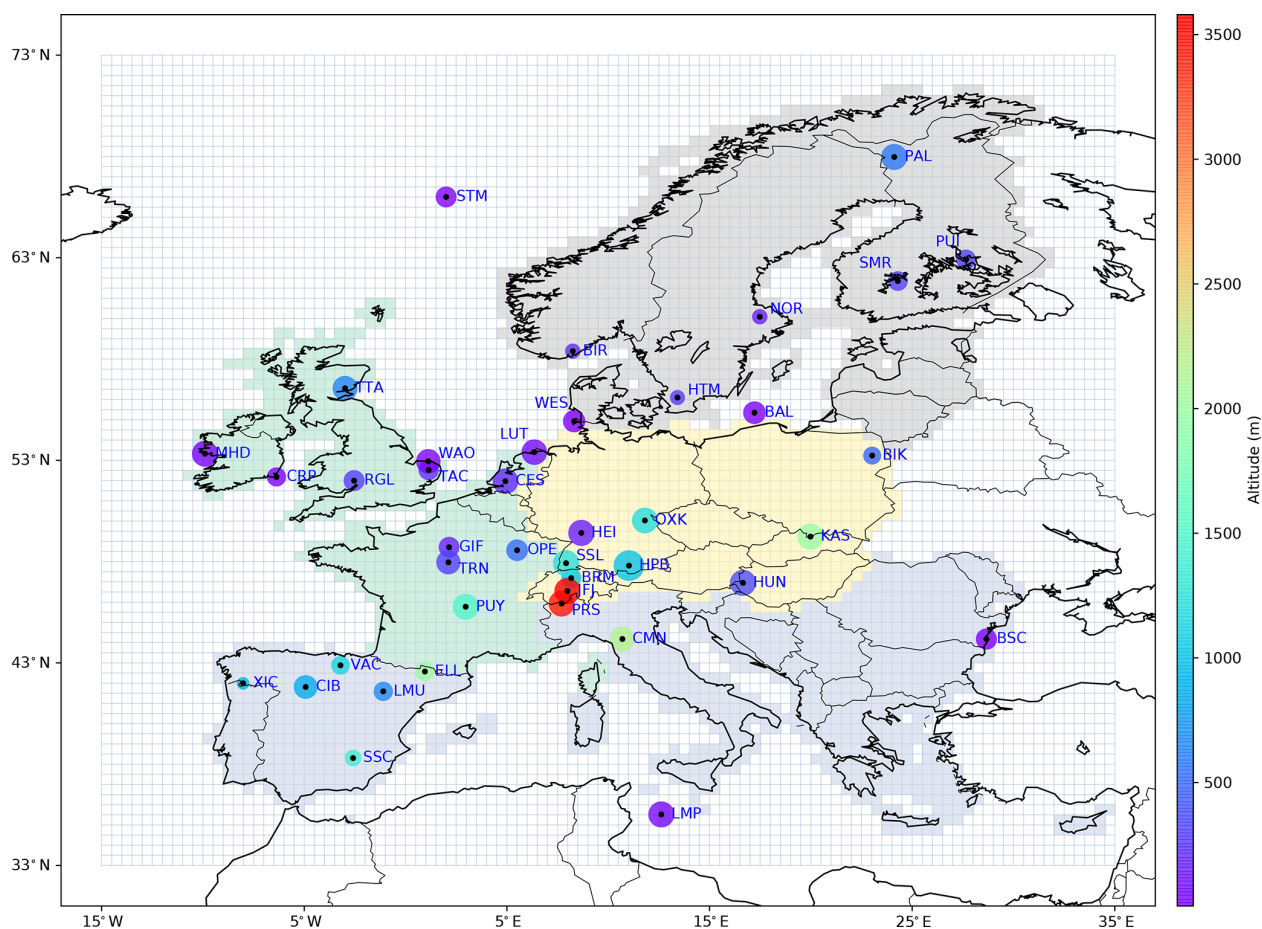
73° N
63° N
53° N
43° N
33° N
15° W
5° W
5° E
15° E
25° E
35° E
PAL
STM
PUI
SMR
NOR
BIR
HTM
TTA
WES
BAL
LUT
MHD
WAO
BIK
CRP
RGL
TAC
CES
OXK
HEI
KAS
GIF
OPE
SSL
TRN
HPB
BRM
HUN
JFJ
PUY
PRS
CMN
BSC
VAC
ELL
XIC
CIB
LMU
SSC
LMP
3500
3000
2500
2000
1500
1000
500
Altitude (m)